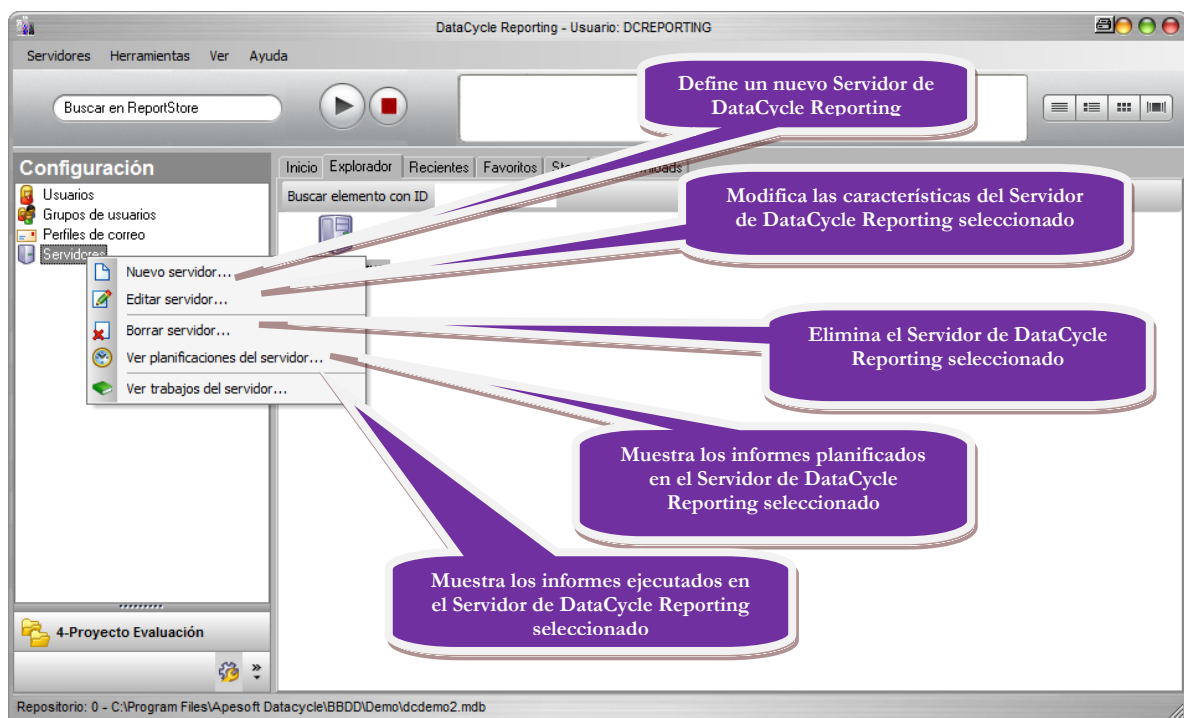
DataCycle Reporting - Usuario: DCREPORTING

Servidores Herramientas Ver Ayuda

Buscar en ReportStore

Define un nuevo Servidor de DataCycle Reporting

Configuración

Inicio Explorador Recientes Favoritos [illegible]

Buscar elemento con ID

Modifica las características del Servidor de DataCycle Reporting seleccionado

Usuarios
Grupos de usuarios
Perfiles de correo
Servidores

Nuevo servidor...
Editar servidor...
Borrar servidor...
Ver planificaciones del servidor...
Ver trabajos del servidor...

Elimina el Servidor de DataCycle Reporting seleccionado

Muestra los informes planificados en el Servidor de DataCycle Reporting seleccionado

Muestra los informes ejecutados en el Servidor de DataCycle Reporting seleccionado

4-Proyecto Evaluación

Repositorio: 0 - C:\Program Files\Apesoft Datacycle\BBDD\Demo\dcdemo2.mdb